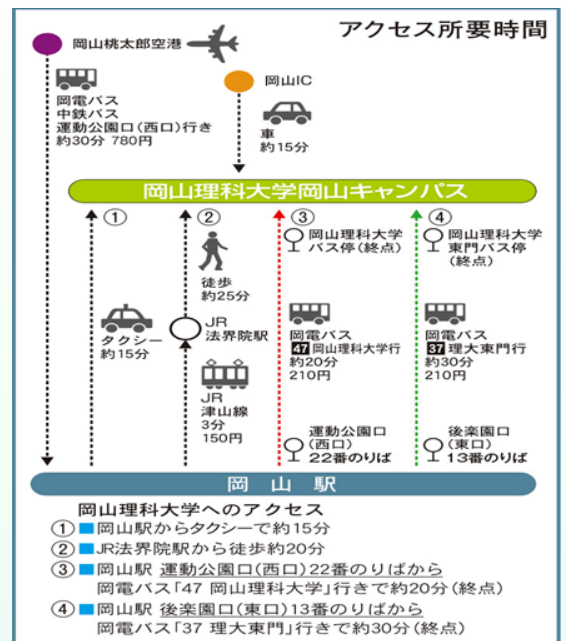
アクセス所要時間

岡山桃太郎空港

岡電バス
中鉄バス
運動公園口(西口)行き
約30分 780円

岡山IC

車
約15分

岡山理科大学岡山キャンパス

①

タクシー
約15分

②

徒歩
約25分

JR
法界院駅

JR
津山線
3分
150円

③

岡山理科大学
バス停(終点)

岡電バス
47 岡山理科大学行
約20分
210円

運動公園口
(西口)
22番のりば

④

岡山理科大学
東門バス停
(終点)

岡電バス
37 理大東門行
約30分
210円

後楽園口
(東口)
13番のりば

岡山駅

岡山理科大学へのアクセス
① ■岡山駅からタクシーで約15分
② ■JR法界院駅から徒歩約20分
③ ■岡山駅 運動公園口(西口)22番のりばから
岡電バス「47 岡山理科大学」行きで約20分(終点)
④ ■岡山駅 後楽園口(東口)13番のりばから
岡電バス「37 理大東門」行きで約30分(終点)